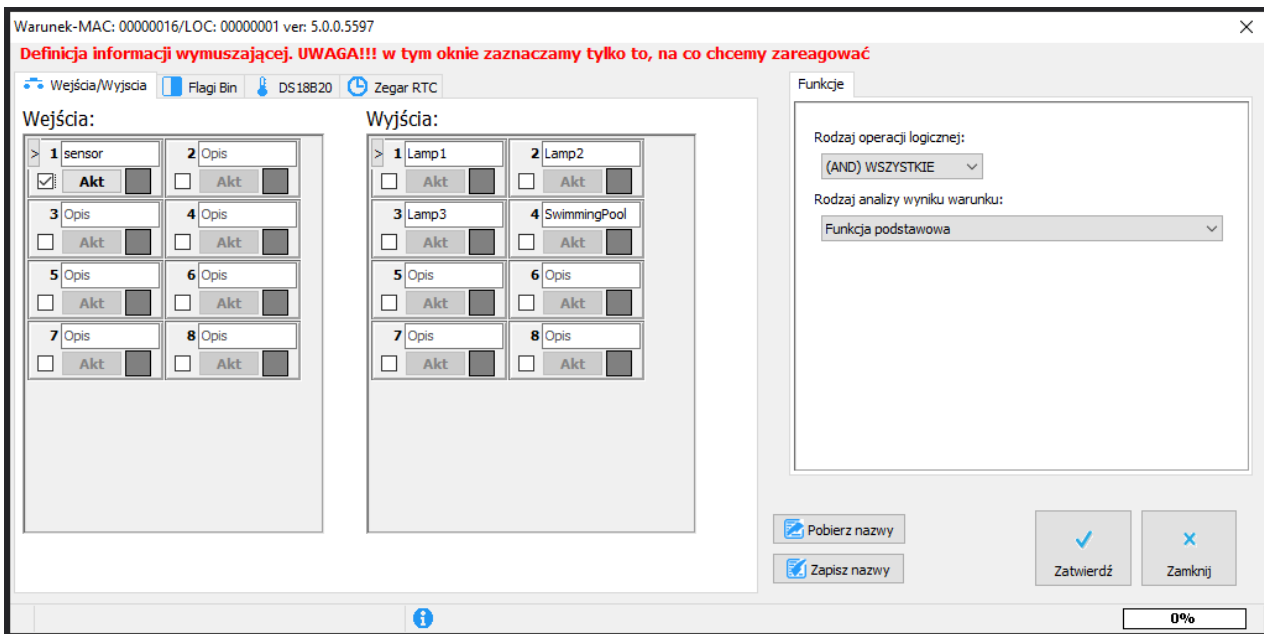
Warunek-MAC: 00000016/LOC: 00000001 ver: 5.0.0.5597

Definicja informacji wymuszającej. UWAGA!!! w tym oknie zaznaczamy tylko to, na co chcemy zareagować

Wejścia/Wyjscia | Flagi Bin | DS18B20 | Zegar RTC

Wejścia:

> 1 sensor
Akt
2 Opis
Akt
3 Opis
Akt
4 Opis
Akt
5 Opis
Akt
6 Opis
Akt
7 Opis
Akt
8 Opis
Akt

Wyjścia:

> 1 Lamp1
Akt
2 Lamp2
Akt
3 Lamp3
Akt
4 SwimmingPool
Akt
5 Opis
Akt
6 Opis
Akt
7 Opis
Akt
8 Opis
Akt

Funkcje

Rodzaj operacji logicznej:
(AND) WSZYSTKIE

Rodzaj analizy wyniku warunku:
Funkcja podstawowa

Pobierz nazwy
Zapisz nazwy
Zatwierdź
Zamknij

0%